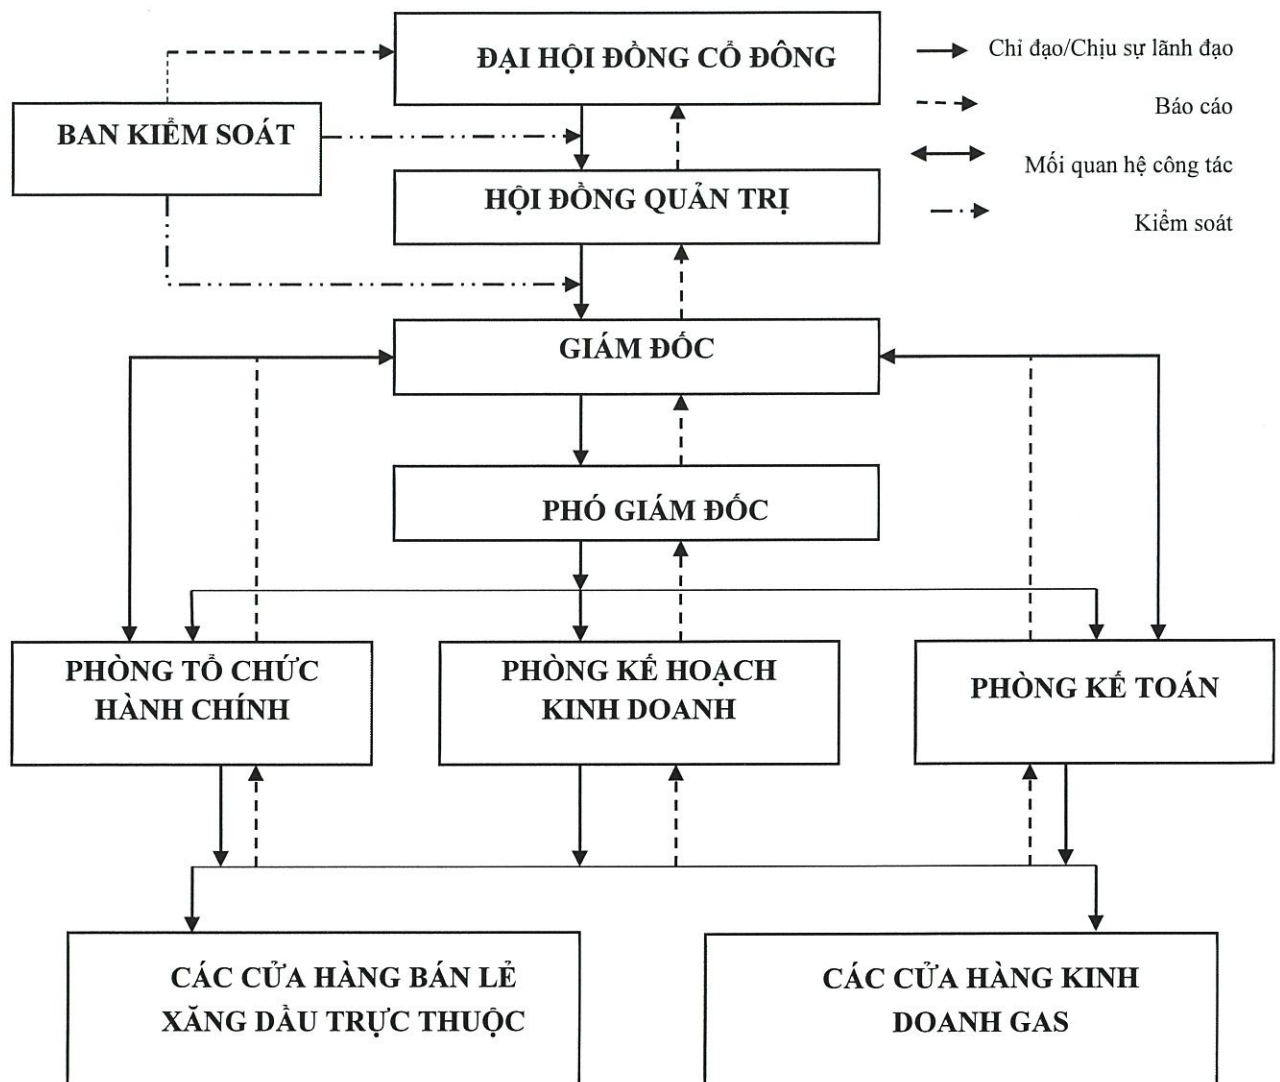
ĐẠI HỘI ĐỒNG CỔ ĐÔNG

Chỉ đạo/Chịu sự lãnh đạo

Báo cáo

Mối quan hệ công tác

Kiểm soát

BAN KIỂM SOÁT

HỘI ĐỒNG QUẢN TRỊ

GIÁM ĐỐC

PHÓ GIÁM ĐỐC

PHÒNG TỔ CHỨC HÀNH CHÍNH

PHÒNG KẾ HOẠCH KINH DOANH

PHÒNG KẾ TOÁN

CÁC CỬA HÀNG BÁN LẺ XĂNG DẦU TRỰC THUỘC

CÁC CỬA HÀNG KINH DOANH GAS